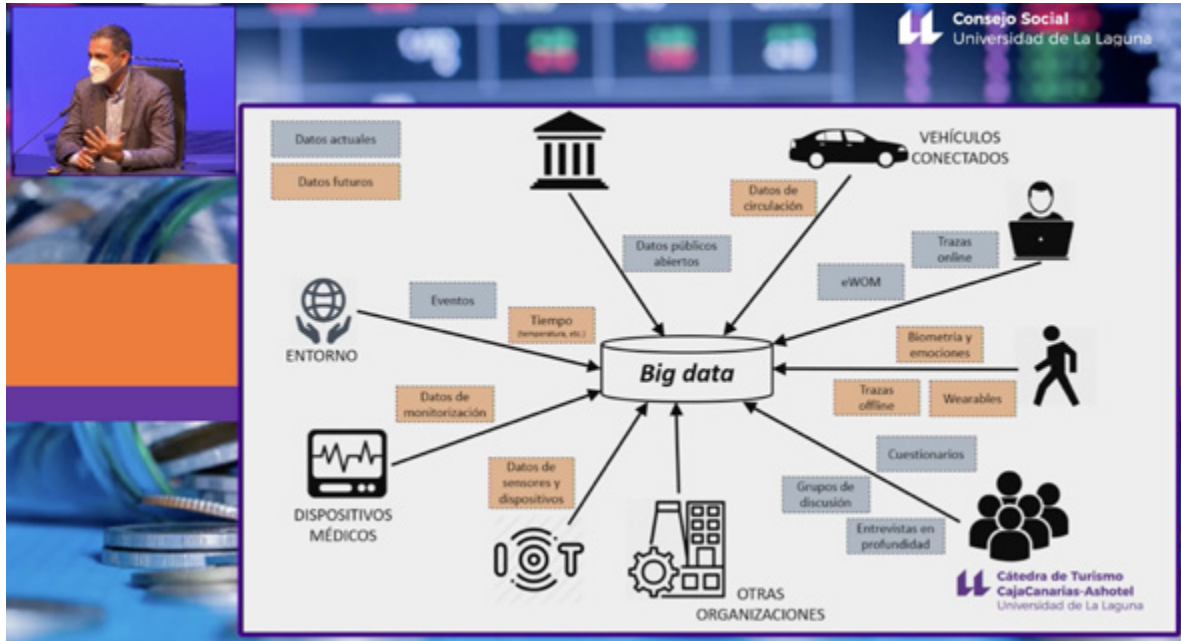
Consejo Social
Universidad de La Laguna

Datos actuales

Datos futuros

VEHÍCULOS CONECTADOS

Datos de circulación

Datos públicos abiertos

Trazas online

eWOM

Eventos

Tiempo (temperatura, etc.)

ENTORNO

Big data

Biometría y emociones

Trazas offline

Wearables

Datos de monitorización

Cuestionarios

Grupos de discusión

Entrevistas en profundidad

Datos de sensores y dispositivos

DISPOSITIVOS MÉDICOS

IOT

OTRAS ORGANIZACIONES

Cátedra de Turismo CajaCanarias-Ashotel
Universidad de La Laguna